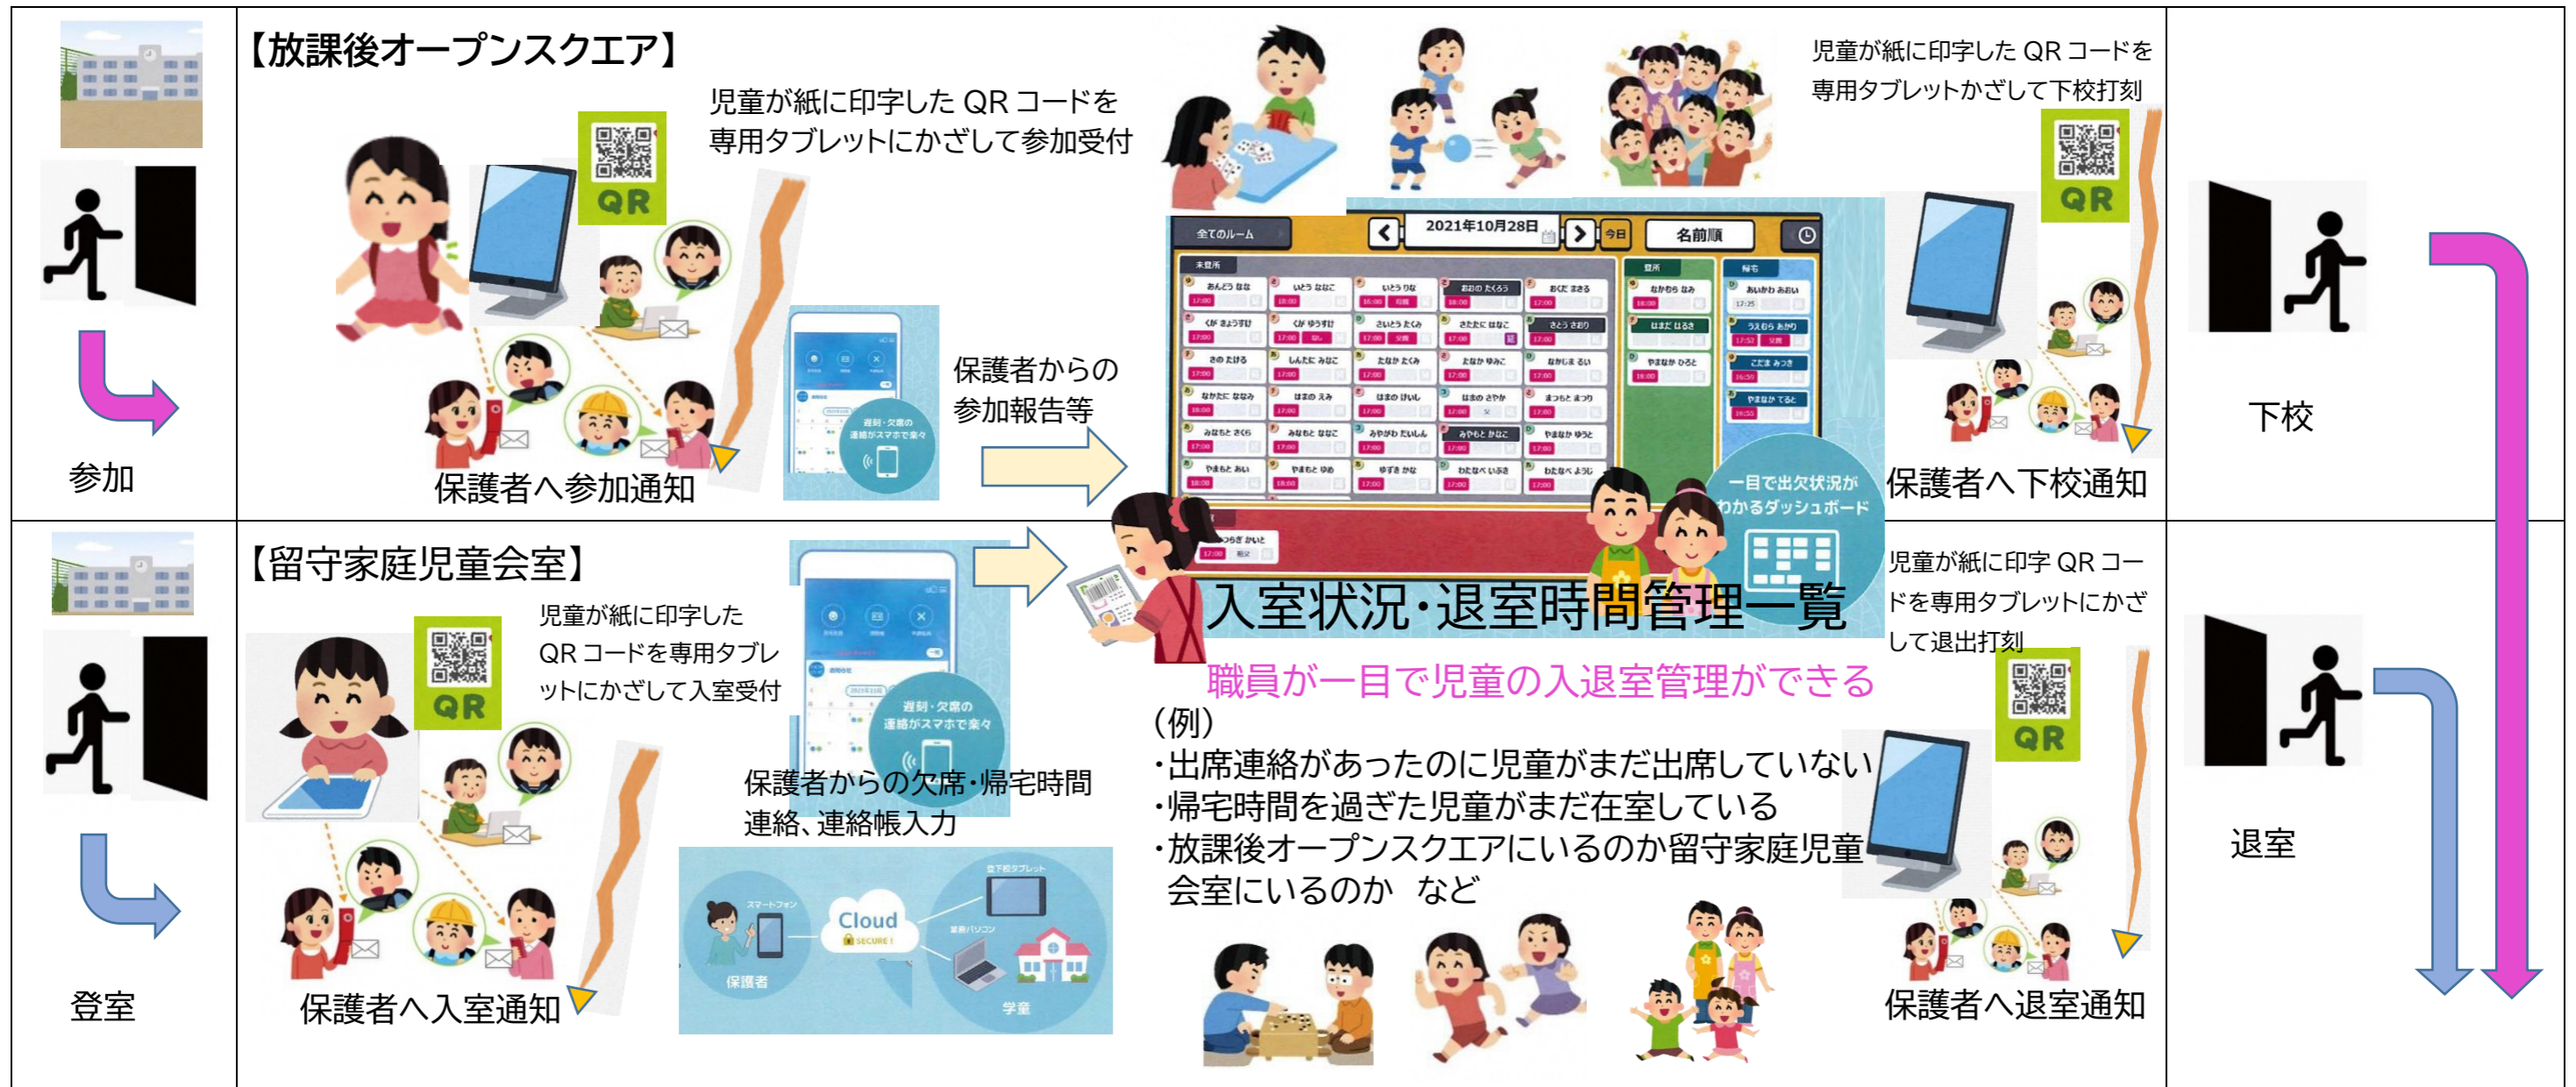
参加

【放課後オープンスクエア】

児童が紙に印字した QR コードを専用タブレットにかざして参加受付

QR

保護者へ参加通知

保護者からの参加報告等

遅刻・欠席の連絡がスマホで楽々

全てのルーム

2021年10月28日

今日

名前順

一目で出欠状況がわかるダッシュボード

児童が紙に印字した QR コードを専用タブレットかざして下校打刻

QR

保護者へ下校通知

下校

登室

【留守家庭児童会室】

児童が紙に印字した QR コードを専用タブレットにかざして入室受付

QR

保護者へ入室通知

遅刻・欠席の連絡がスマホで楽々

保護者からの欠席・帰宅時間連絡、連絡帳入力

保護者

Cloud

SECURE

学童

入室状況・退室時間管理一覧

職員が一目で児童の入退室管理ができる

(例)
・出席連絡があったのに児童がまだ出席していない
・帰宅時間を過ぎた児童がまだ在室している
・放課後オープンスクエアにいるのか留守家庭児童会室にいるのか　など

児童が紙に印字 QR コードを専用タブレットにかざして退出打刻

QR

保護者へ退室通知

退室